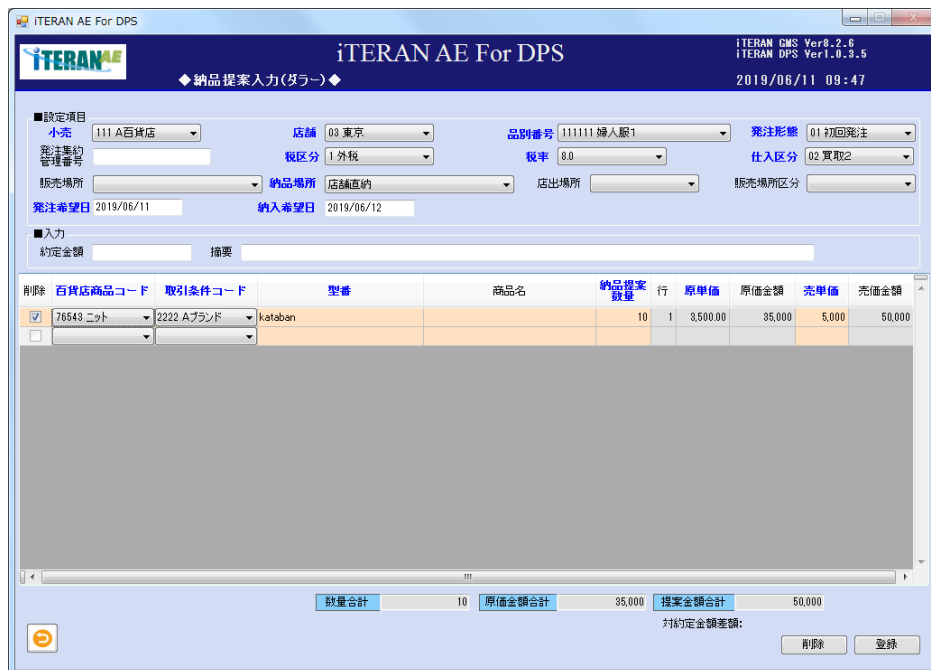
iTERAN AE For DPS

iTERAN AE

iTERAN AE For DPS

◆納品提案入力(ダラー)◆

iTERAN GMS Ver8.2.6
iTERAN DPS Ver1.0.3.5
2019/06/11 09:47

■設定項目
小売 111 A百貨店
店舗 03 東京
品別番号 111111 婦人服1
発注形態 01 初回発注
発注集約管理番号
税区分 1 外税
税率 8.0
仕入区分 02 買取2
販売場所
納品場所 店舗直納
店出場所
販売場所区分
発注希望日 2019/06/11
納入希望日 2019/06/12

■入力
約定金額
摘要

| 削除 | 百貨店商品コード | 取引条件コード | 型番 | 商品名 | 納品提案数量 | 行 | 原単価 | 原価金額 | 売単価 | 売価金額 |
|---|---|---|---|---|---|---|---|---|---|---|
| ☑ | 76543 ニット | 2222 Aブランド | kataban | | 10 | 1 | 3,500.00 | 35,000 | 5,000 | 50,000 |
| ☐ | | | | | | | | | | |

III

数量合計 10 原価金額合計 35,000 提案金額合計 50,000

対約定金額差額:

削除 登録